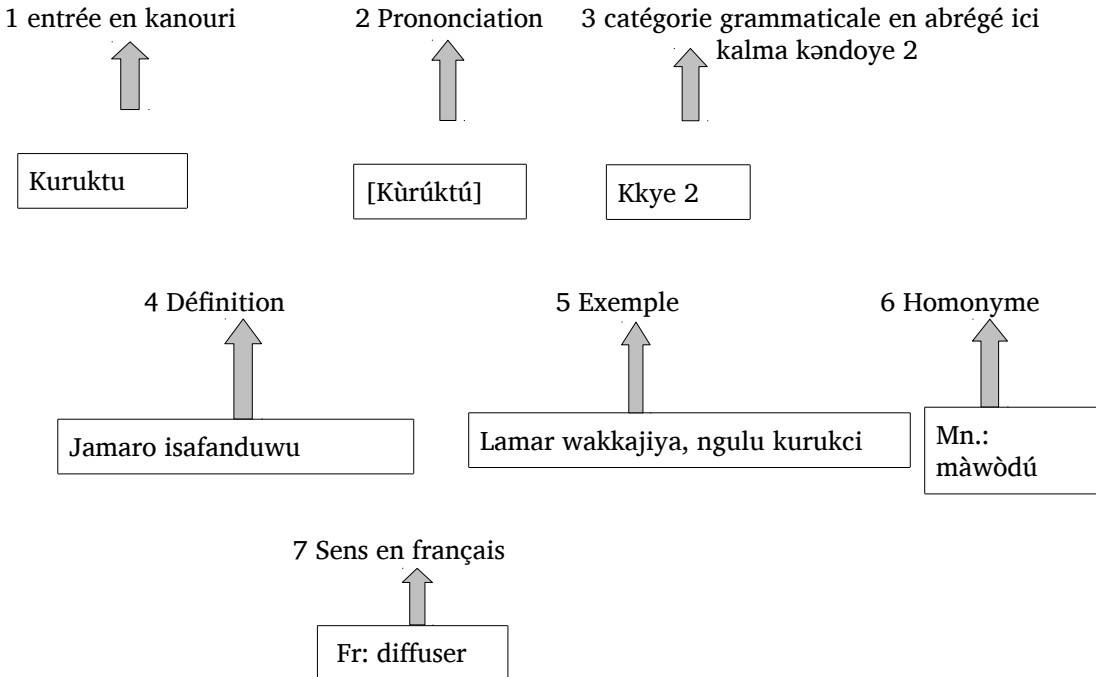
1 entrée en kanouri

Kuruktu

2 Prononciation

[Kùrúktú]

3 catégorie grammaticale en abrégé ici kalma kəndoye 2

Kkye 2

4 Définition

Jamaro isafanduwu

5 Exemple

Lamar wakkajiya, ngulu kurukci

6 Homonyme

Mn.: màwòdú

7 Sens en français

Fr: diffuser